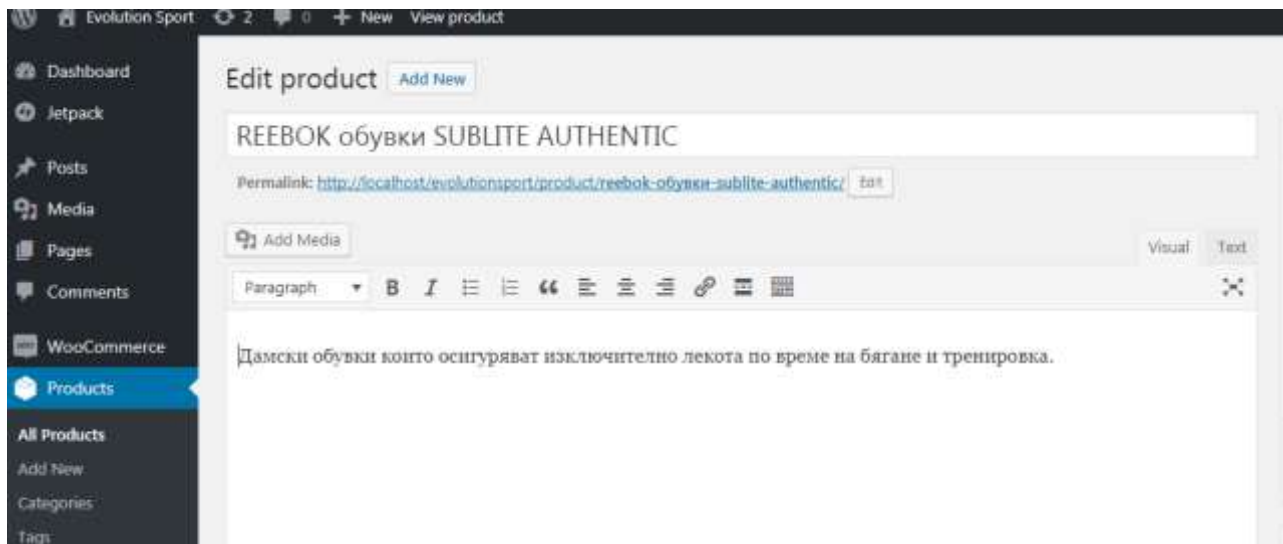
Evolution Sport 2 0 + New View product

Dashboard
Jetpack
Posts
Media
Pages
Comments
WooCommerce
Products
All Products
Add New
Categories
Tags

Edit product Add New

REEBOK обувки SUBLITE AUTHENTIC

Permalink: http://localhost/evolutionsport/product/reebok-обувки-sublite-authentic/ Edit

Add Media

Visual Text

Paragraph

Дамски обувки които осигуряват изключително лекота по време на бягане и тренировка.